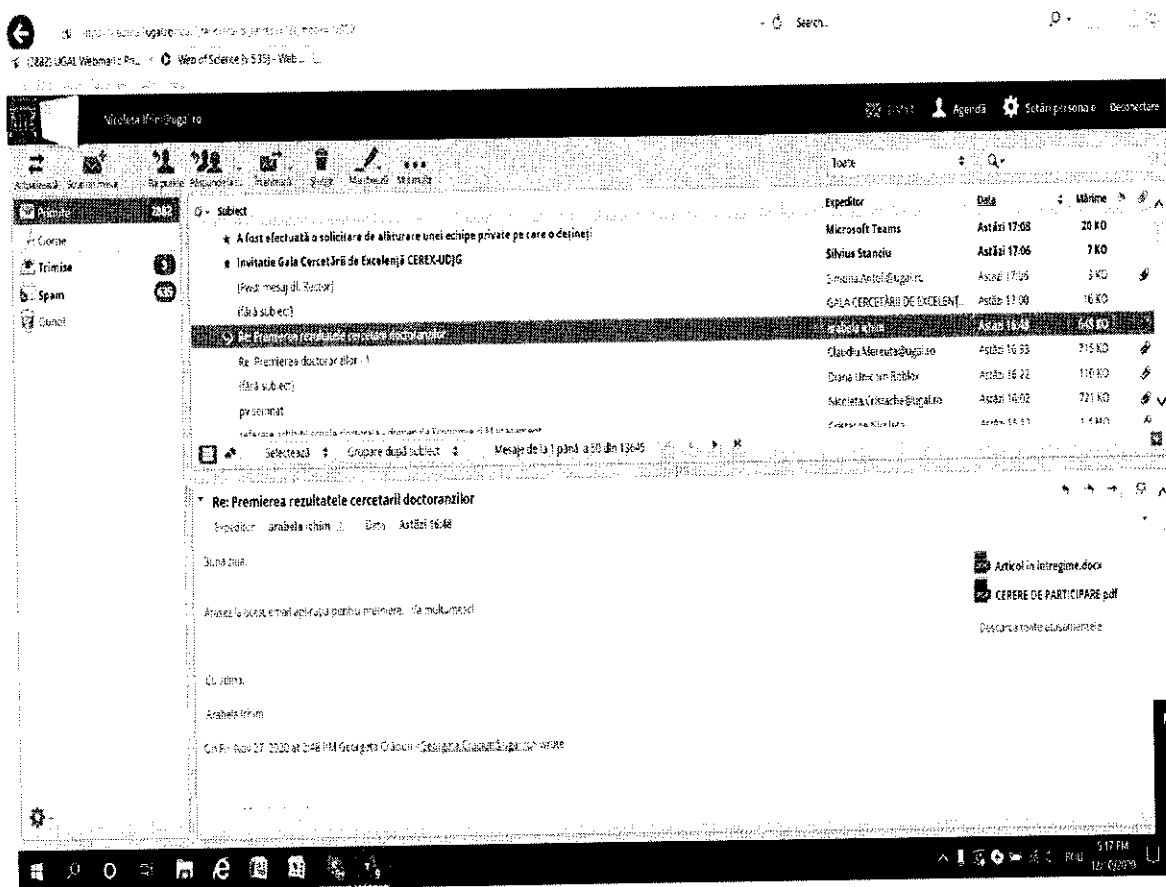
Search...

(2882) UGAL Webmail: Pri... Web of Science [v.5.35] - Web...

Viorica Ifrim@ugal.ro

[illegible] Agendă Setări personale Deconectare

Actualizează Scrieți mesaj Răspunde Răspunde tuturor Înaintează Șterge Marchează Mai multe

Toate

Primite 2882
Ciorne
Trimise
Spam
Coșul

Subiect | Expeditor | Data | Mărime
A fost efectuată o solicitare de alăturare unei echipe private pe care o dețineți | Microsoft Teams | Astăzi 17:08 | 20 KO
Invitatie Gala Cercetării de Excelență CEREX-UDJG | Silvius Stanciu | Astăzi 17:06 | 7 KO
[Fwd: mesaj dl. Rector] | Emilia.Antoft@ugal.ro | Astăzi 17:05 | 3 KO
(fără subiect) | GALA CERCETĂRII DE EXCELENȚ... | Astăzi 17:00 | 16 KO
Re: Premierea rezultatele cercetarii doctoranzilor | arabela ichim | Astăzi 16:48 | 545 KO
Re: Premierea doctoranzilor - 1 | Claudiu.Mereuta@ugal.ro | Astăzi 16:33 | 215 KO
(fără subiect) | Diana Dinu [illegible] | Astăzi 16:22 | 110 KO
pv semnat | Nicoleta.Cristache@ugal.ro | Astăzi 16:02 | 721 KO
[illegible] | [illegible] | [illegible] | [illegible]

Selectează Grupare după subiect Mesaje de la 1 până la 50 din 13645

Re: Premierea rezultatele cercetarii doctoranzilor
Expeditor arabela ichim Data Astăzi 16:48

Buna ziua,

Atasez la acest e-mail aplicatia pentru premiere. Va multumesc!

Cu stima,
Arabela Ichim

On Fri, Nov 27, 2020 at 3:48 PM Georgeta Craciun <Georgeta.Craciun@ugal.ro> wrote

Articol in intregime.docx
CERERE DE PARTICIPARE.pdf
Descarcă toate documentele

5:17 PM
12/7/2020